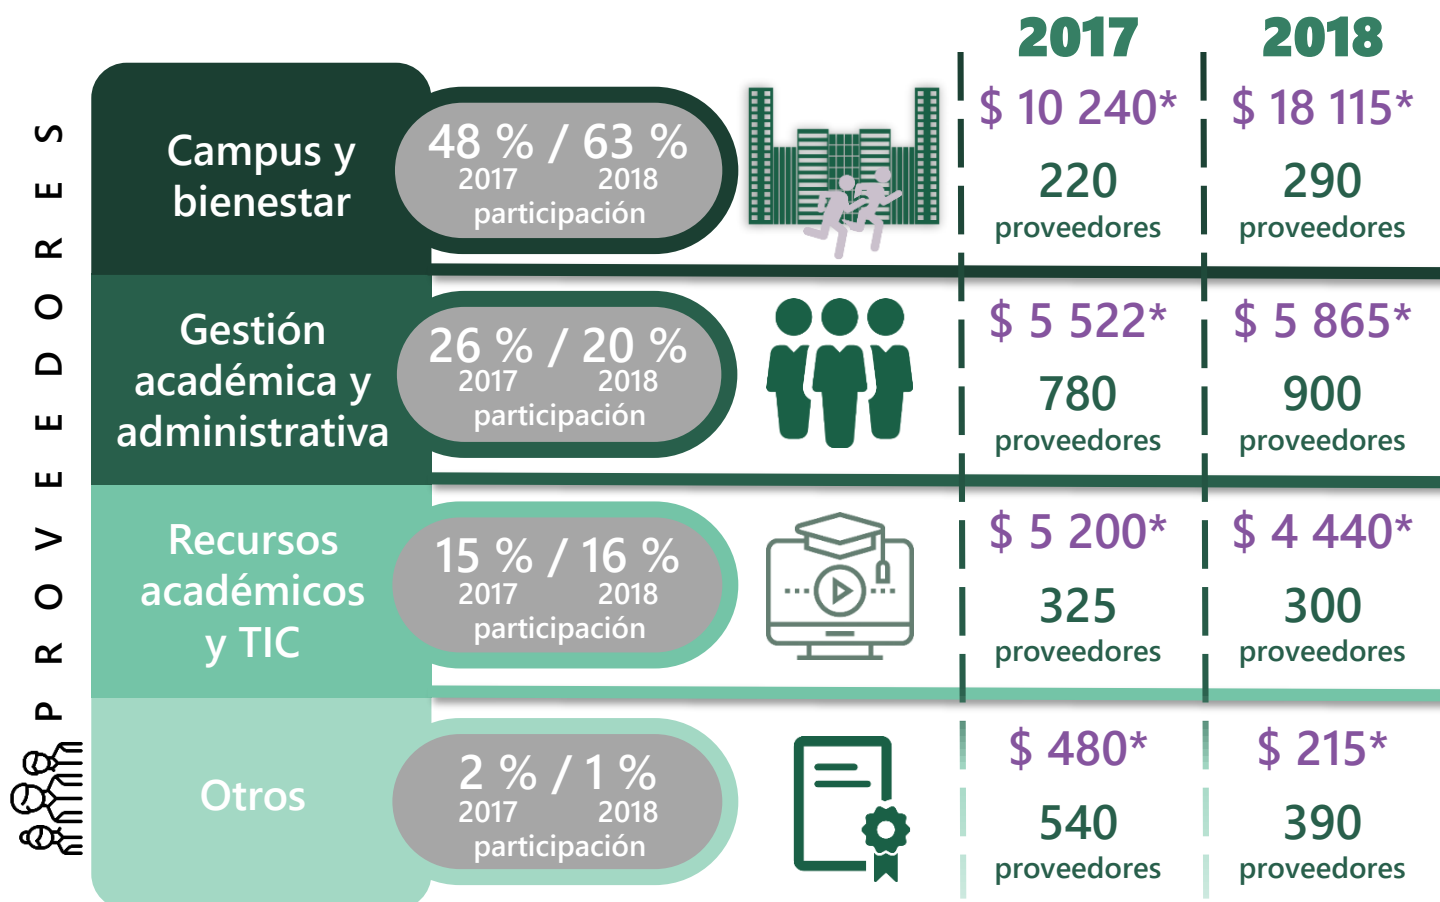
PROVEEDORES

| | | 2017 | 2018 |
|---|---|---|---|
| Campus y bienestar | 48 % / 63 % 2017 2018 participación | \$ 10 240* 220 proveedores | \$ 18 115* 290 proveedores |
| Gestión académica y administrativa | 26 % / 20 % 2017 2018 participación | \$ 5 522* 780 proveedores | \$ 5 865* 900 proveedores |
| Recursos académicos y TIC | 15 % / 16 % 2017 2018 participación | \$ 5 200* 325 proveedores | \$ 4 440* 300 proveedores |
| Otros | 2 % / 1 % 2017 2018 participación | \$ 480* 540 proveedores | \$ 215* 390 proveedores |